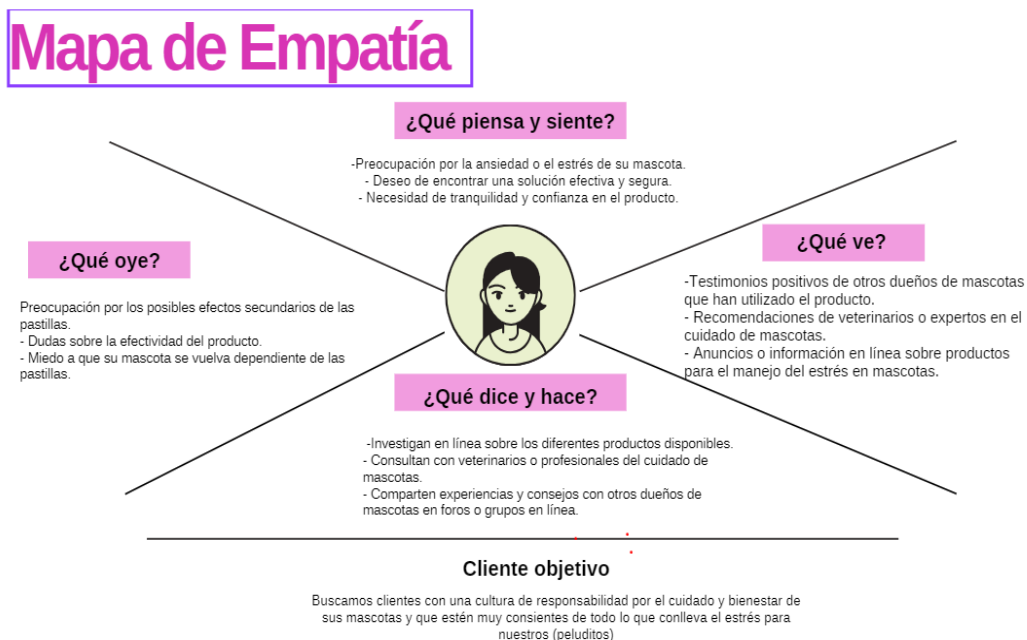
Mapa de Empatía

¿Qué piensa y siente?

-Preocupación por la ansiedad o el estrés de su mascota.
- Deseo de encontrar una solución efectiva y segura.
- Necesidad de tranquilidad y confianza en el producto.

¿Qué oye?

Preocupación por los posibles efectos secundarios de las pastillas.
- Dudas sobre la efectividad del producto.
- Miedo a que su mascota se vuelva dependiente de las pastillas.

¿Qué ve?

-Testimonios positivos de otros dueños de mascotas que han utilizado el producto.
- Recomendaciones de veterinarios o expertos en el cuidado de mascotas.
- Anuncios o información en línea sobre productos para el manejo del estrés en mascotas.

¿Qué dice y hace?

-Investigan en línea sobre los diferentes productos disponibles.
- Consultan con veterinarios o profesionales del cuidado de mascotas.
- Comparten experiencias y consejos con otros dueños de mascotas en foros o grupos en línea.

Cliente objetivo

Buscamos clientes con una cultura de responsabilidad por el cuidado y bienestar de sus mascotas y que estén muy consientes de todo lo que conlleva el estrés para nuestros (peluditos)